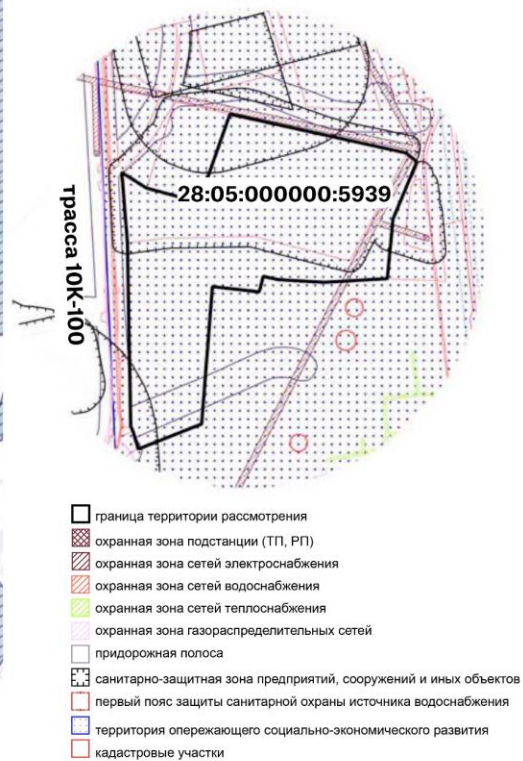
трасса 10К-100

28:05:000000:5939

граница территории рассмотрения
охранная зона подстанции (ТП, РП)
охранная зона сетей электроснабжения
охранная зона сетей водоснабжения
охранная зона сетей теплоснабжения
охранная зона газораспределительных сетей
придорожная полоса
санитарно-защитная зона предприятий, сооружений и иных объектов
первый пояс защиты санитарной охраны источника водоснабжения
территория опережающего социально-экономического развития
кадастровые участки